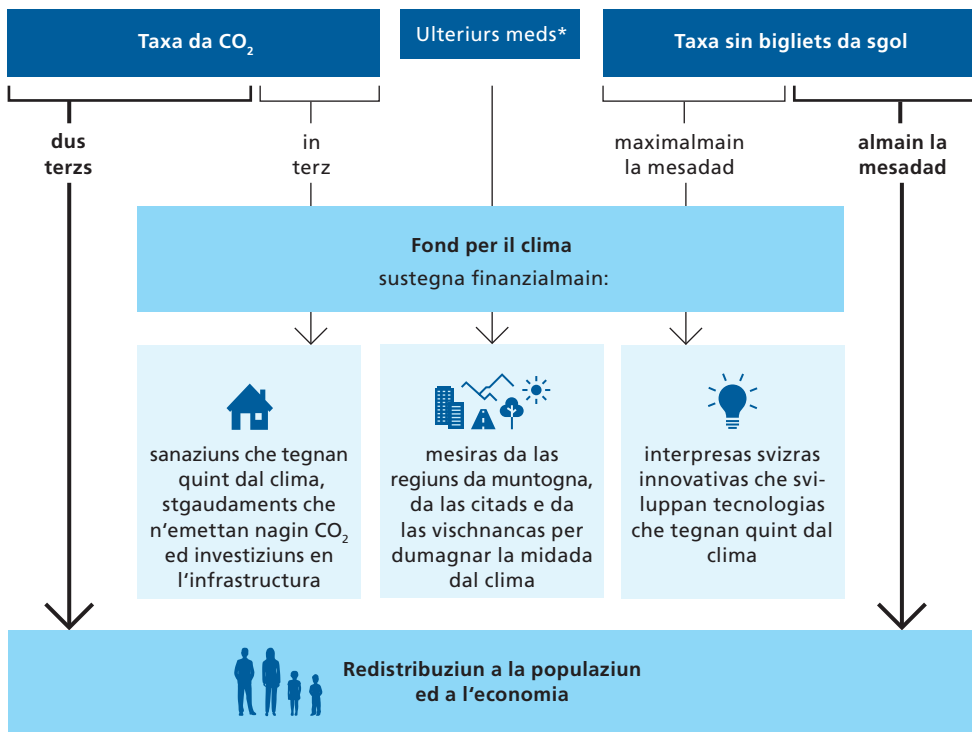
Taxa da $CO_2$

Ulteriurs meds*

Taxa sin bigliets da sgol

dus terzs

in terz

maximalmain la mesadad

almain la mesadad

Fond per il clima
sustegna finanzialmain:

sanaziuns che tegnan quint dal clima, stgaudaments che n'emettan nagin $CO_2$ ed investiziuns en l'infrastructura

mesiras da las regiuns da muntogna, da las citads e da las vischnancas per dumagnar la midada dal clima

interpresas svizras innovativas che sviluppan tecnologias che tegnan quint dal clima

Redistribuziun a la populaziun ed a l'economia